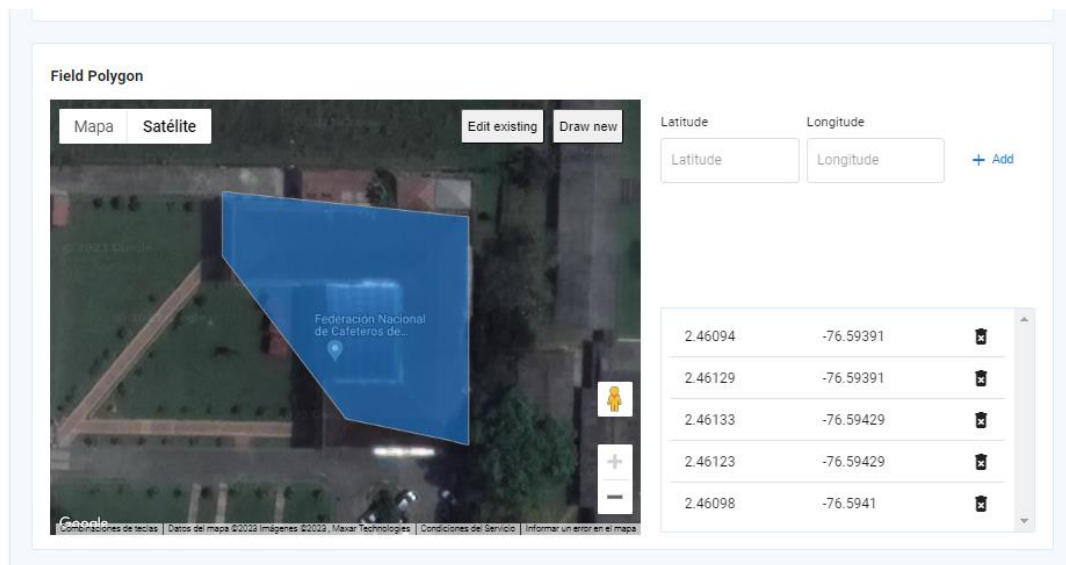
Field Polygon

Mapa Satélite

Edit existing Draw new

Federación Nacional de Cafeteros de...

+

−

Google

Combinaciones de teclas | Datos del mapa ©2023 Imágenes ©2023, Maxar Technologies | Condiciones del Servicio | Informar un error en el mapa

Latitude Longitude

Latitude Longitude + Add

| | | |
|---|---|---|
| 2.46094 | -76.59391 | |
| 2.46129 | -76.59391 | |
| 2.46133 | -76.59429 | |
| 2.46123 | -76.59429 | |
| 2.46098 | -76.5941 | |